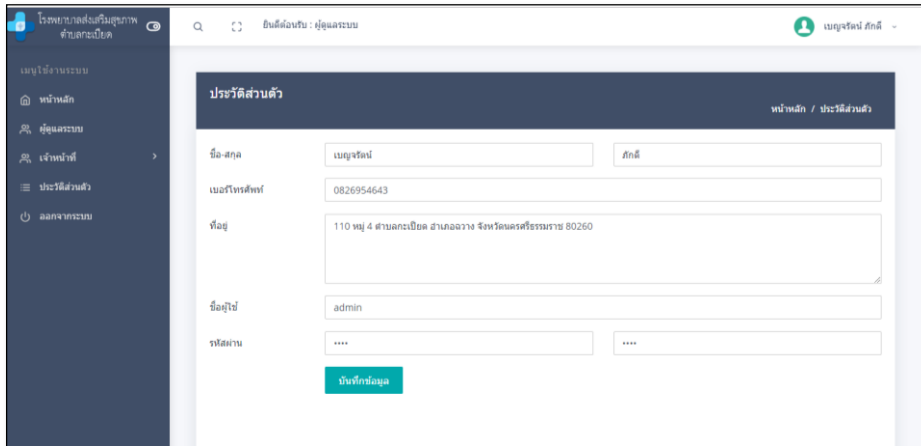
โรงพยาบาลส่งเสริมสุขภาพ ตำบลกะเปียด

ยินดีต้อนรับ : ผู้ดูแลระบบ

เบญจรัตน์ ภักดี

เมนูใช้งานระบบ

หน้าหลัก

ผู้ดูแลระบบ

เจ้าหน้าที่

ประวัติส่วนตัว

ออกจากระบบ

ประวัติส่วนตัว

หน้าหลัก / ประวัติส่วนตัว

ชื่อ-สกุล

เบญจรัตน์

ภักดี

เบอร์โทรศัพท์

0826954643

ที่อยู่

110 หมู่ 4 ตำบลกะเปียด อำเภอฉวาง จังหวัดนครศรีธรรมราช 80260

ชื่อผู้ใช้

admin

รหัสผ่าน

••••

••••

บันทึกข้อมูล